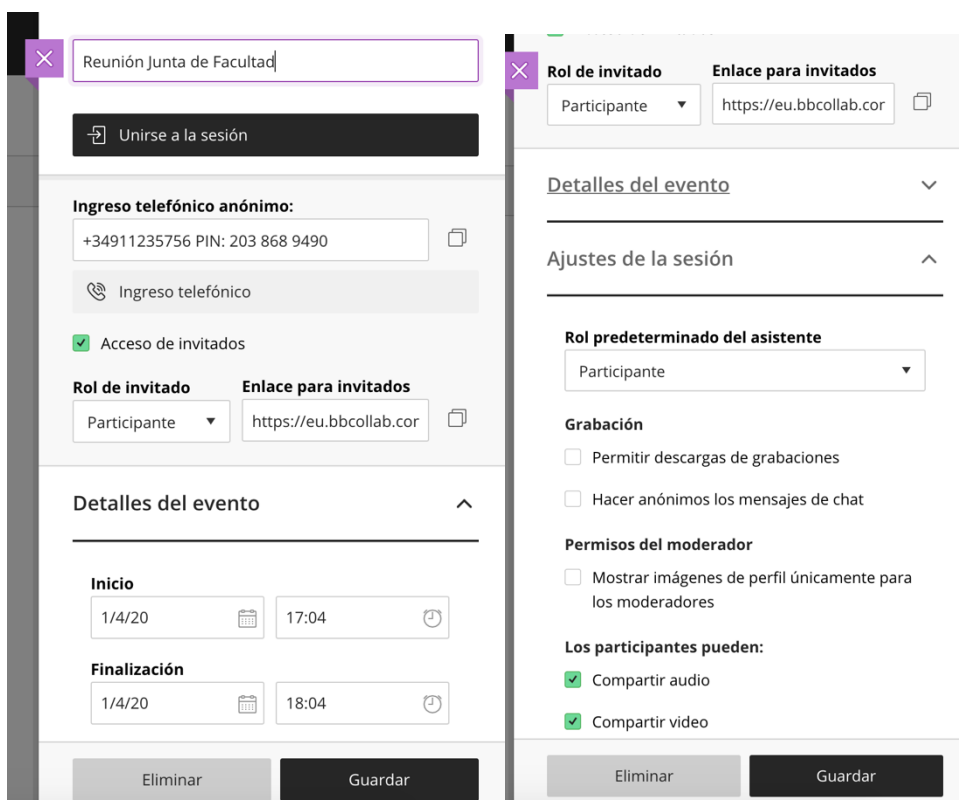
Reunión Junta de Facultad

Unirse a la sesión

Ingreso telefónico anónimo:

+34911235756 PIN: 203 868 9490

Ingreso telefónico

Acceso de invitados

Rol de invitado

Participante

Enlace para invitados

https://eu.bbcollab.cor

Detalles del evento

Inicio

1/4/20

17:04

Finalización

1/4/20

18:04

Eliminar

Guardar

Rol de invitado

Participante

Enlace para invitados

https://eu.bbcollab.cor

Detalles del evento

Ajustes de la sesión

Rol predeterminado del asistente

Participante

Grabación

Permitir descargas de grabaciones

Hacer anónimos los mensajes de chat

Permisos del moderador

Mostrar imágenes de perfil únicamente para los moderadores

Los participantes pueden:

Compartir audio

Compartir video

Eliminar

Guardar